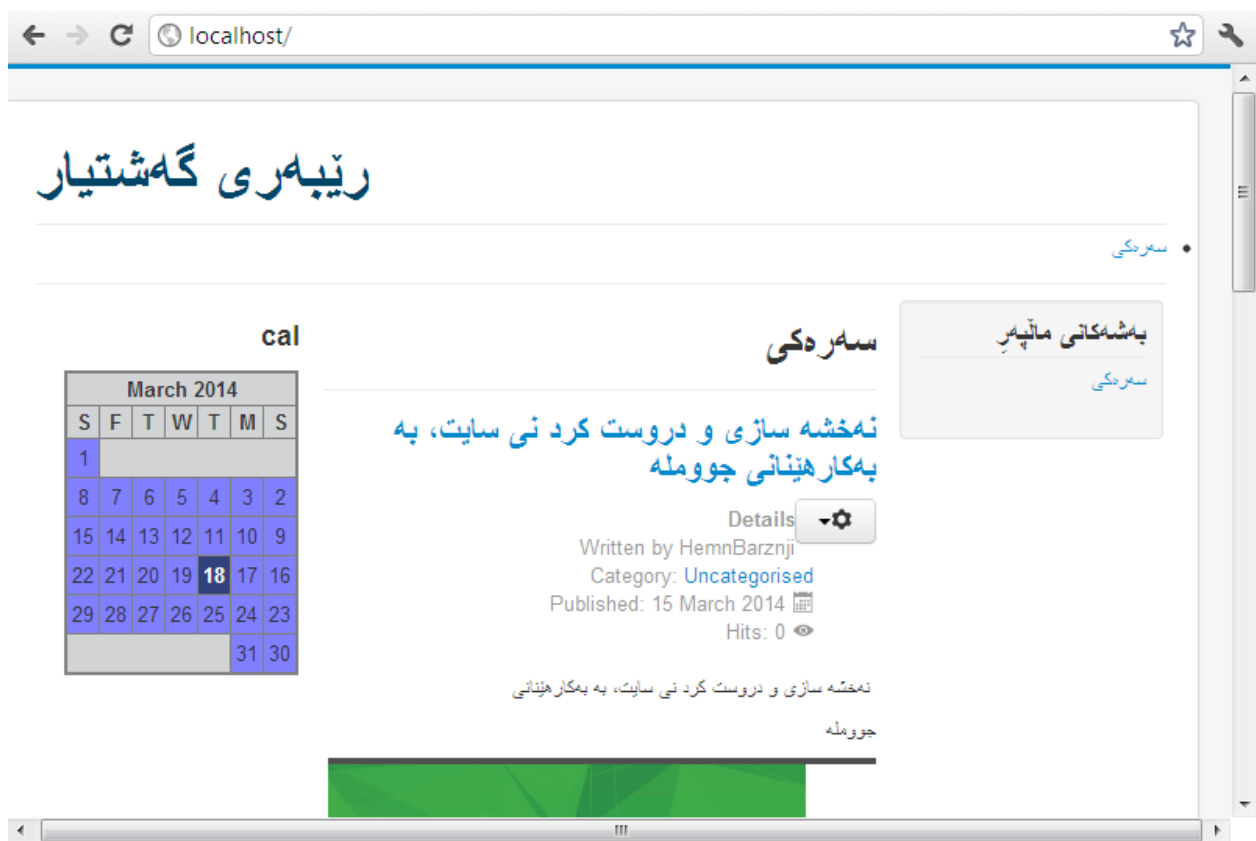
localhost/

ڕێبەری گەشتیار

سەرەکی

cal

| March 2014 | | | | | | |
|---|---|---|---|---|---|---|
| S | F | T | W | T | M | S |
| 1 | | | | | | |
| 8 | 7 | 6 | 5 | 4 | 3 | 2 |
| 15 | 14 | 13 | 12 | 11 | 10 | 9 |
| 22 | 21 | 20 | 19 | 18 | 17 | 16 |
| 29 | 28 | 27 | 26 | 25 | 24 | 23 |
| | | | | | 31 | 30 |

سەرەکی

نەخشە سازی و دروست کرد نی سایت، بە بەکارهێنانی جووملە

Details

Written by HemnBarznji

Category: Uncategorised

Published: 15 March 2014

Hits: 0

نەخشە سازی و دروست کرد نی سایت، بە بەکارهێنانی

جووملە

بەشەکانی ماڵپەڕ

سەرەکی